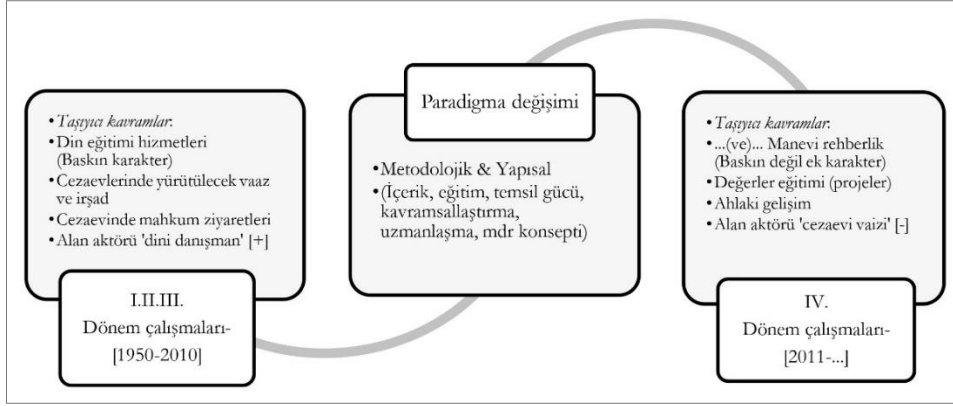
•Taşıyıcı kavramlar:
•Din eğitimi hizmetleri (Baskın karakter)
•Cezaevlerinde yürütülecek vaaz ve irşad
•Cezaevinde mahkum ziyaretleri
•Alan aktörü 'dini danışman' [+]

I.II.III.
Dönem çalışmaları-
[1950-2010]

Paradigma değişimi

•Metodolojik & Yapısal
•(İçerik, eğitim, temsil gücü, kavramsallaştırma, uzmanlaşma, mdr konsepti)

•Taşıyıcı kavramlar:
•...(ve)... Manevi rehberlik (Baskın değil ek karakter)
•Değerler eğitimi (projeler)
•Ahlaki gelişim
•Alan aktörü 'cezaevi vaizi' [-]

IV.
Dönem çalışmaları-
[2011-...]